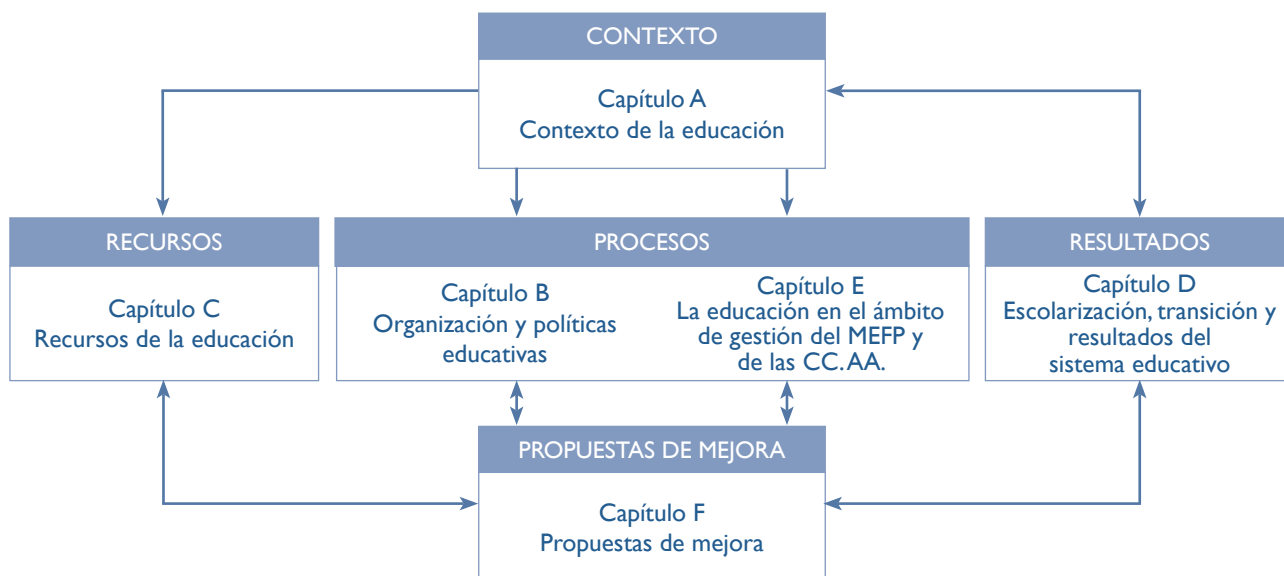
CONTEXTO

Capítulo A
Contexto de la educación

RECURSOS

Capítulo C
Recursos de la educación

PROCESOS

Capítulo B
Organización y políticas educativas

Capítulo E
La educación en el ámbito de gestión del MEFP y de las CC. AA.

RESULTADOS

Capítulo D
Escolarización, transición y resultados del sistema educativo

PROPUESTAS DE MEJORA

Capítulo F
Propuestas de mejora